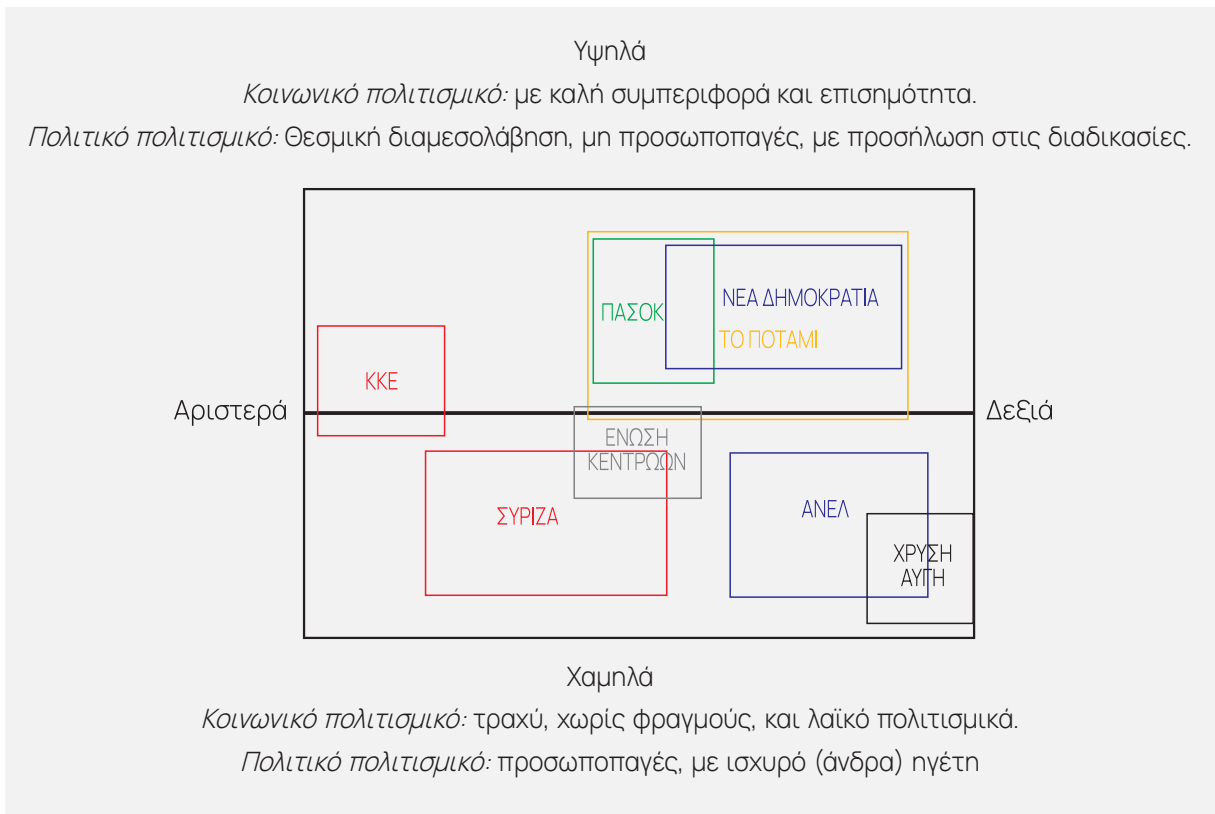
Υψηλά

*Κοινωνικό πολιτισμικό:* με καλή συμπεριφορά και επισημότητα.

*Πολιτικό πολιτισμικό:* Θεσμική διαμεσολάβηση, μη προσωποπαγές, με προσήλωση στις διαδικασίες.

ΠΑΣΟΚ

ΝΕΑ ΔΗΜΟΚΡΑΤΙΑ

ΤΟ ΠΟΤΑΜΙ

ΚΚΕ

Αριστερά

Δεξιά

ΕΝΩΣΗ ΚΕΝΤΡΩΩΝ

ΣΥΡΙΖΑ

ΑΝΕΛ

ΧΡΥΣΗ ΑΥΓΗ

Χαμηλά

*Κοινωνικό πολιτισμικό:* τραχύ, χωρίς φραγμούς, και λαϊκό πολιτισμικά.

*Πολιτικό πολιτισμικό:* προσωποπαγές, με ισχυρό (άνδρα) ηγέτη